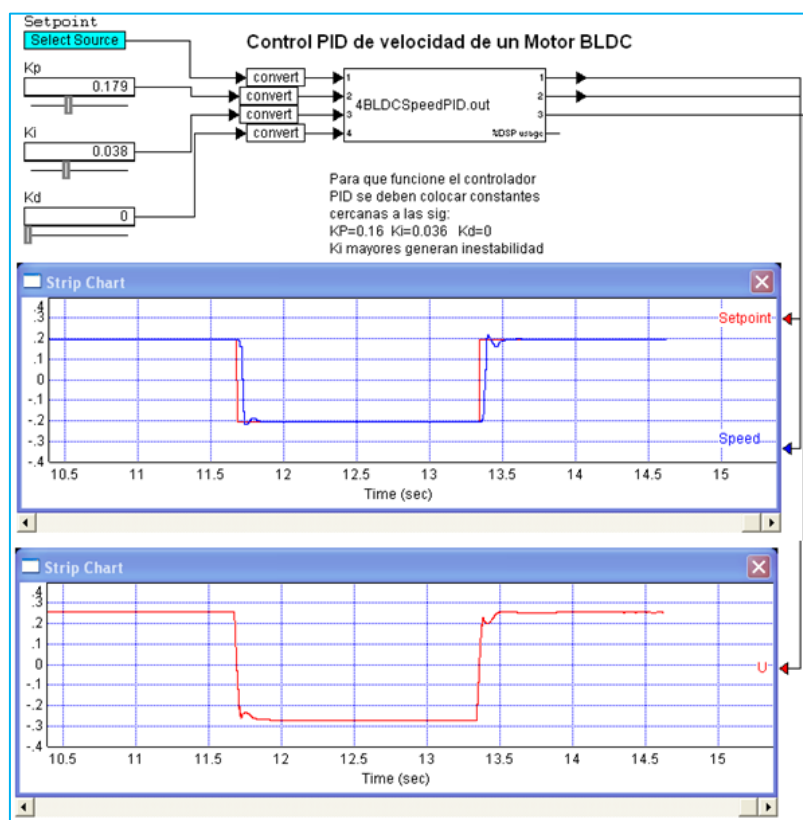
Setpoint
Select Source

Control PID de velocidad de un Motor BLDC

Kp
0.179

Ki
0.038

Kd
0

convert
convert
convert
convert

1
2
3
4
4BLDCSpeedPID.out
1
2
3
%DSP usage

Para que funcione el controlador PID se deben colocar constantes cercanas a las sig:
KP=0.16 Ki=0.036 Kd=0
Ki mayores generan inestabilidad

Strip Chart

.4
.3
.2
.1
0
-.1
-.2
-.3
-.4
10.5
11
11.5
12
12.5
13
13.5
14
14.5
15
Time (sec)
Setpoint
Speed

Strip Chart

.4
.3
.2
.1
0
-.1
-.2
-.3
-.4
10.5
11
11.5
12
12.5
13
13.5
14
14.5
15
Time (sec)
U